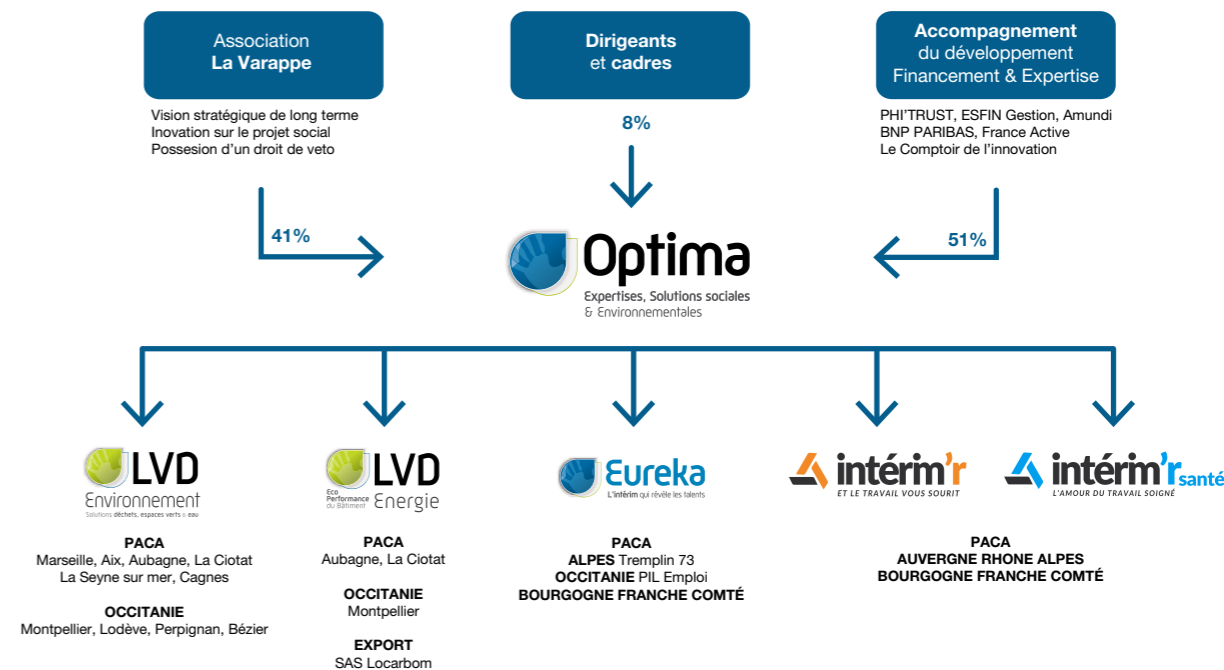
Association
**La Varappe**

Vision stratégique de long terme
Inovation sur le projet social
Possesion d'un droit de veto

41%

**Dirigeants** et **cadres**

8%

**Accompagnement** du développement Financement & Expertise

PHI'TRUST, ESFIN Gestion, Amundi
BNP PARIBAS, France Active
Le Comptoir de l'innovation

51%

Optima
Expertises, Solutions sociales & Environnementales

LVD Environnement
Solutions déchets, espaces verts & eau

**PACA**
Marseille, Aix, Aubagne, La Ciotat
La Seyne sur mer, Cagnes

**OCCITANIE**
Montpellier, Lodève, Perpignan, Bézier

Eco Performance du Bâtiment
LVD Energie

**PACA**
Aubagne, La Ciotat

**OCCITANIE**
Montpellier

**EXPORT**
SAS Locarbom

Eureka
L'intérim qui révèle les talents

**PACA**
**ALPES** Tremplin 73
**OCCITANIE** PIL Emploi
**BOURGOGNE FRANCHE COMTÉ**

intérim'r
ET LE TRAVAIL VOUS SOURIT

intérim'r santé
L'AMOUR DU TRAVAIL SOIGNÉ

**PACA**
**AUVERGNE RHONE ALPES**
**BOURGOGNE FRANCHE COMTÉ**